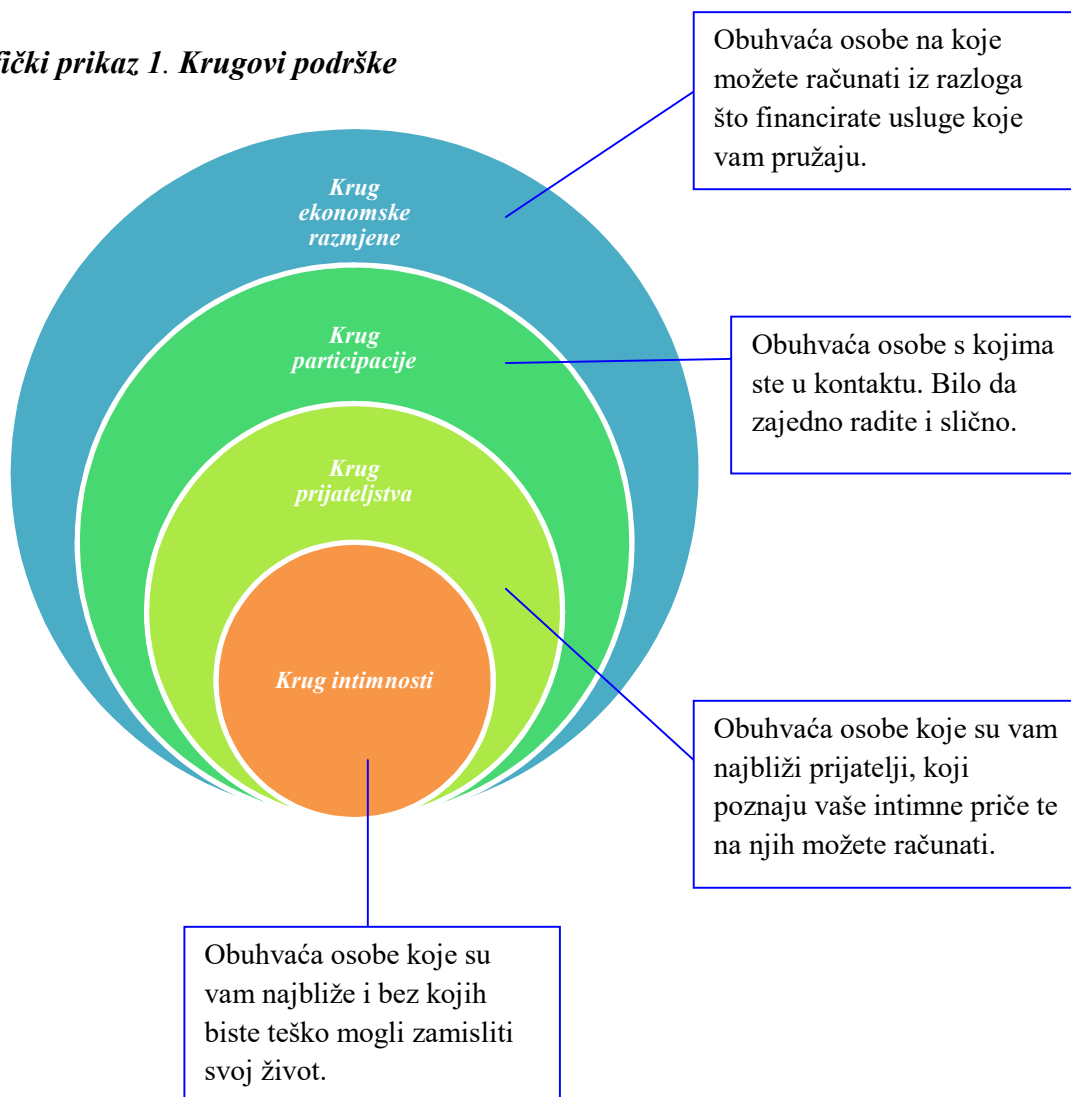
fički prikaz 1. Krugovi podrške

Obuhvaća osobe na koje možete računati iz razloga što financirate usluge koje vam pružaju.

Krug ekonomske razmjene

Krug participacije

Obuhvaća osobe s kojima ste u kontaktu. Bilo da zajedno radite i slično.

Krug prijateljstva

Krug intimnosti

Obuhvaća osobe koje su vam najbliži prijatelji, koji poznaju vaše intimne priče te na njih možete računati.

Obuhvaća osobe koje su vam najbliže i bez kojih biste teško mogli zamisliti svoj život.